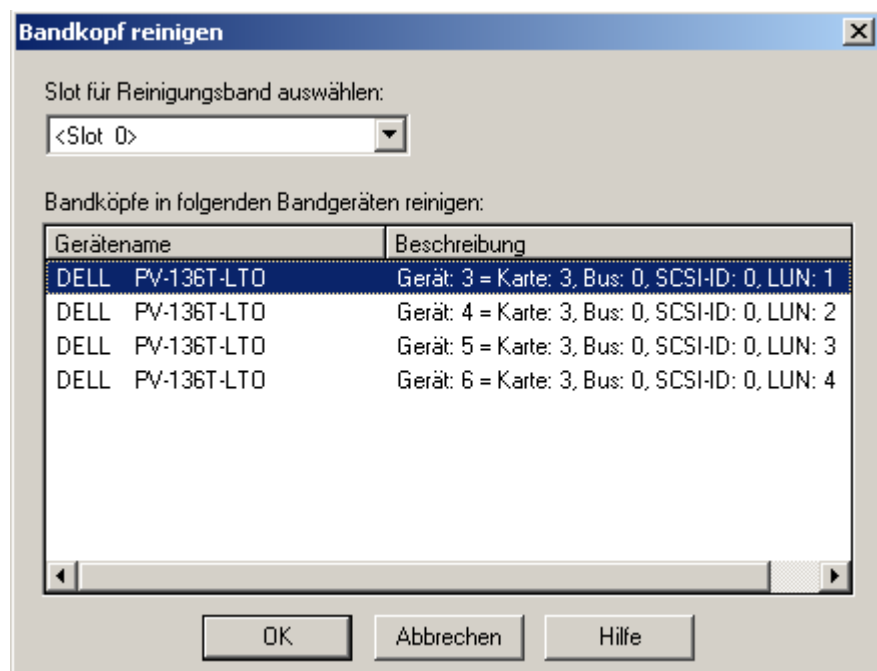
Bandkopf reinigen

Slot für Reinigungsband auswählen:

<Slot 0>

Bandköpfe in folgenden Bandgeräten reinigen:

| Gerätename | Beschreibung |
|---|---|
| DELL PV-136T-LTO | Gerät: 3 = Karte: 3, Bus: 0, SCSI-ID: 0, LUN: 1 |
| DELL PV-136T-LTO | Gerät: 4 = Karte: 3, Bus: 0, SCSI-ID: 0, LUN: 2 |
| DELL PV-136T-LTO | Gerät: 5 = Karte: 3, Bus: 0, SCSI-ID: 0, LUN: 3 |
| DELL PV-136T-LTO | Gerät: 6 = Karte: 3, Bus: 0, SCSI-ID: 0, LUN: 4 |

OK Abbrechen Hilfe